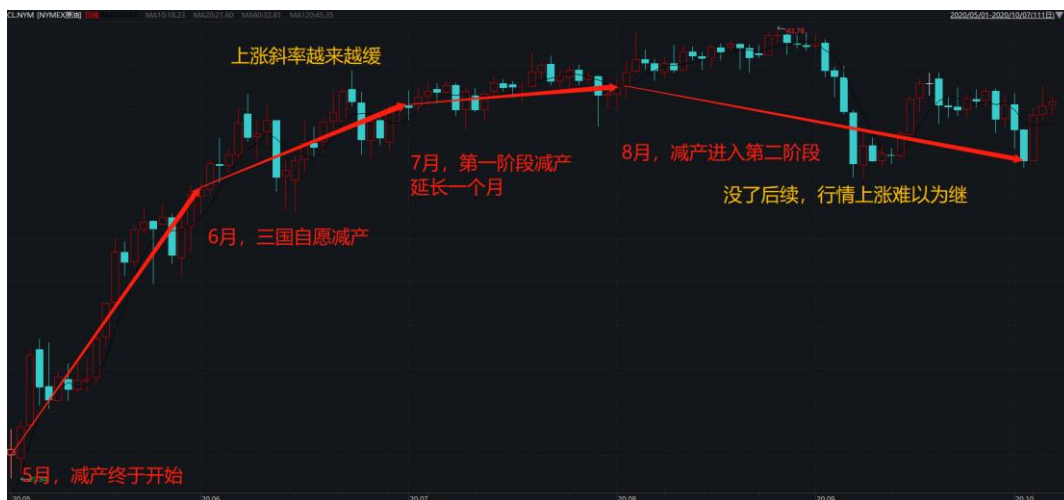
CL.NYM [NYMEX原油] 日线 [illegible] MA10:18.23 MA20:21.60 MA60:32.81 MA120:45.25

2020/05/01-2020/10/07(111日)

上涨斜率越来越缓

43.78

7月，第一阶段减产延长一个月

8月，减产进入第二阶段

没了后续，行情上涨难以为继

6月，三国自愿减产

5月，减产终于开始

20.05

20.06

20.07

20.08

20.09

20.10